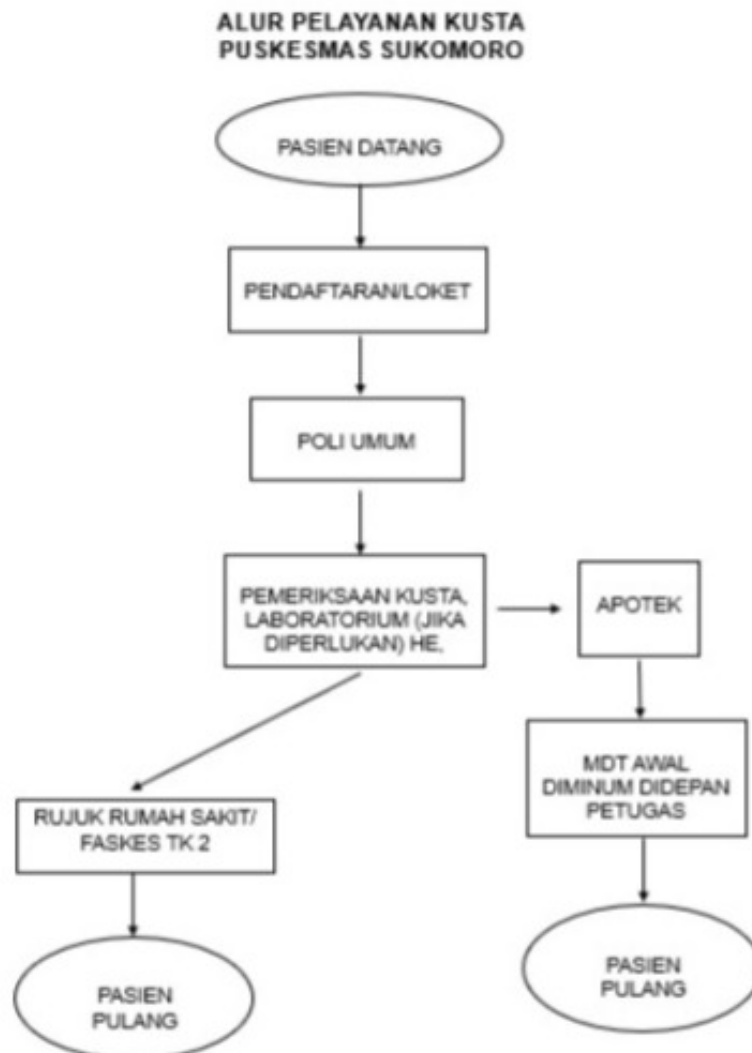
ALUR PELAYANAN KUSTA
PUSKESMAS SUKOMORO

PASIEN DATANG

PENDAFTARAN/LOKET

POLI UMUM

PEMERIKSAAN KUSTA, LABORATORIUM (JIKA DIPERLUKAN) HE,

APOTEK

MDT AWAL DIMINUM DIDEPAN PETUGAS

RUJUK RUMAH SAKIT/ FASKES TK 2

PASIEN PULANG

PASIEN PULANG